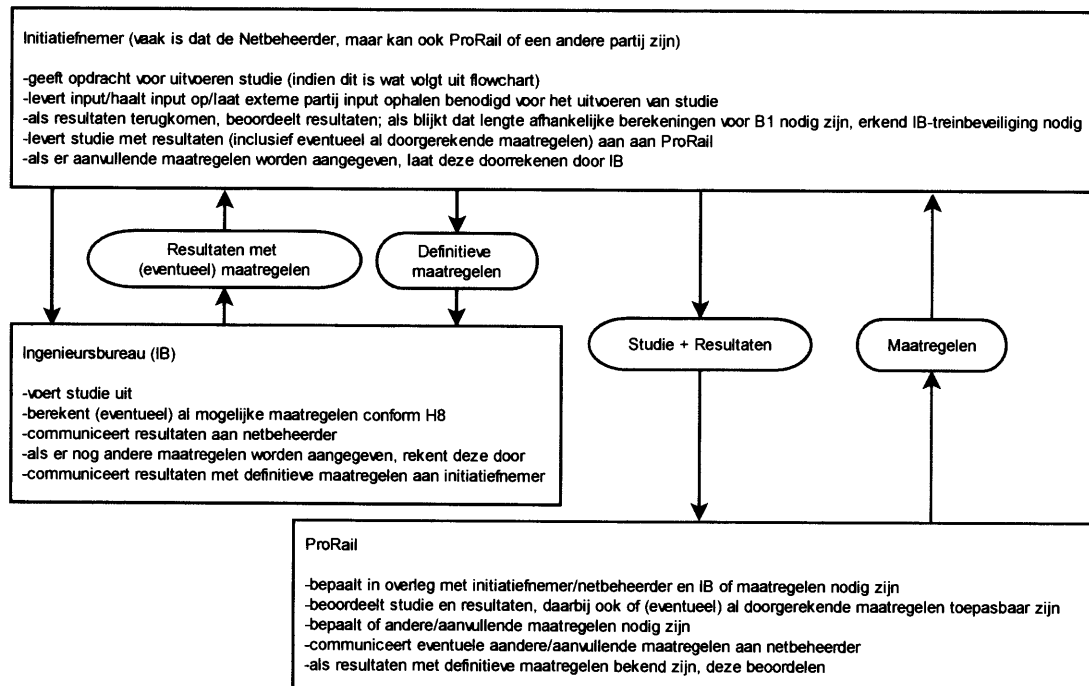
Initiatiefnemer (vaak is dat de Netbeheerder, maar kan ook ProRail of een andere partij zijn)

-geeft opdracht voor uitvoeren studie (indien dit is wat volgt uit flowchart)
-levert input/haalt input op/laat externe partij input ophalen benodigd voor het uitvoeren van studie
-als resultaten terugkomen, beoordeelt resultaten; als blijkt dat lengte afhankelijke berekeningen voor B1 nodig zijn, erkend IB-treinbeveiliging nodig
-levert studie met resultaten (inclusief eventueel al doorgerekende maatregelen) aan aan ProRail
-als er aanvullende maatregelen worden aangegeven, laat deze doorrekenen door IB

Resultaten met (eventueel) maatregelen

Definitieve maatregelen

Ingenieursbureau (IB)

-voert studie uit
-berekent (eventueel) al mogelijke maatregelen conform H8
-communiceert resultaten aan netbeheerder
-als er nog andere maatregelen worden aangegeven, rekent deze door
-communiceert resultaten met definitieve maatregelen aan initiatiefnemer

Studie + Resultaten

Maatregelen

ProRail

-bepaalt in overleg met initiatiefnemer/netbeheerder en IB of maatregelen nodig zijn
-beoordeelt studie en resultaten, daarbij ook of (eventueel) al doorgerekende maatregelen toepasbaar zijn
-bepaalt of andere/aanvullende maatregelen nodig zijn
-communiceert eventuele aandere/aanvullende maatregelen aan netbeheerder
-als resultaten met definitieve maatregelen bekend zijn, deze beoordelen